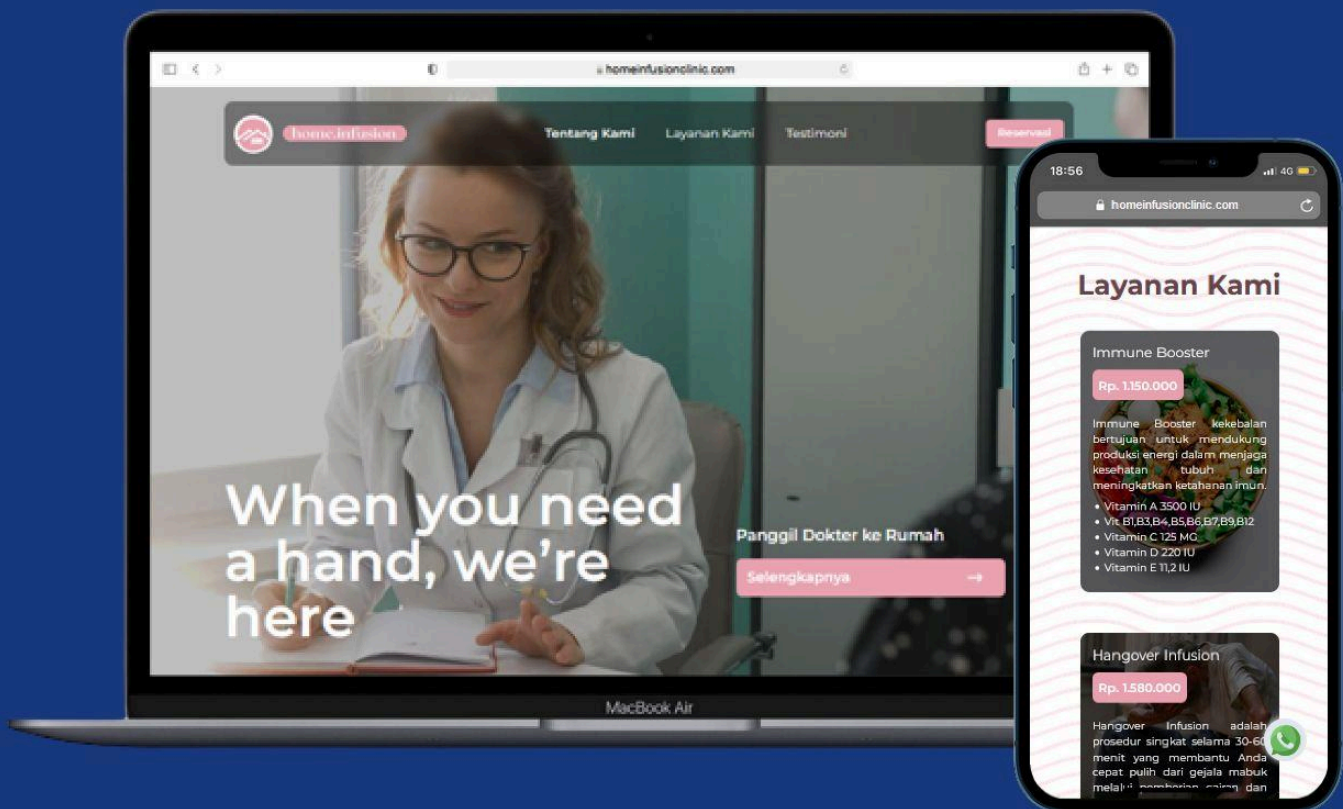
homeinfusionclinic.com

home.infusion

Tentang Kami

Layanan Kami

Testimoni

Reservasi

When you need a hand, we're here

Panggil Dokter ke Rumah

Selengkapnya →

MacBook Air

18:56

4G

homeinfusionclinic.com

Layanan Kami

Immune Booster

Rp. 1.150.000

Immune Booster kekebalan bertujuan untuk mendukung produksi energi dalam menjaga kesehatan tubuh dan meningkatkan ketahanan imun.

• Vitamin A 3500 IU
• Vit B1,B3,B4,B5,B6,B7,B9,B12
• Vitamin C 125 MG
• Vitamin D 220 IU
• Vitamin E 11,2 IU

Hangover Infusion

Rp. 1.580.000

Hangover Infusion adalah prosedur singkat selama 30-6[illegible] menit yang membantu Anda cepat pulih dari gejala mabuk melalui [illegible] cairan dan